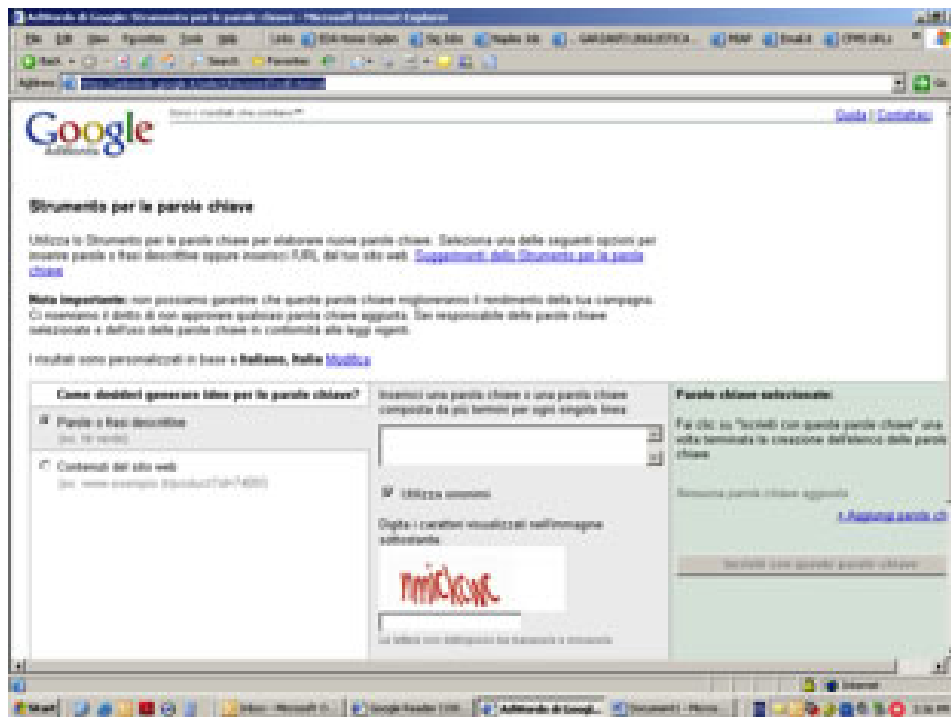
AdWords di Google: Strumento per le parole chiave - Microsoft Internet Explorer

File Edit View Favorites Tools Help

Google AdWords

Guida | Contattaci

Strumento per le parole chiave

Utilizza lo Strumento per le parole chiave per elaborare nuove parole chiave. Seleziona una delle seguenti opzioni per inserire parole o frasi descrittive oppure inserisci l'URL del tuo sito web. Suggerimenti dello Strumento per le parole chiave

Nota importante: non possiamo garantire che queste parole chiave miglioreranno il rendimento della tua campagna. Ci riserviamo il diritto di non approvare qualsiasi parola chiave aggiunta. Sei responsabile delle parole chiave selezionate e dell'uso delle parole chiave in conformità alle leggi vigenti.

I risultati sono personalizzati in base a Italiano, Italia Modifica

Come desideri generare idee per le parole chiave?

Parole o frasi descrittive
(es. tè verde)

Contenuti del sito web
(es. www.esempio.it/product?id=74893)

Inserisci una parola chiave o una parola chiave composta da più termini per ogni singola linea:

Utilizza sinonimi

Digita i caratteri visualizzati nell'immagine sottostante.

nnickxe

Le lettere non distinguono tra maiuscole e minuscole

Parole chiave selezionate:

Fai clic su "Iscriviti con queste parole chiave" una volta terminata la creazione dell'elenco delle parole chiave.

Nessuna parola chiave aggiunta

+ Aggiungi parole ch

Iscriviti con queste parole chiave

Internet

Start